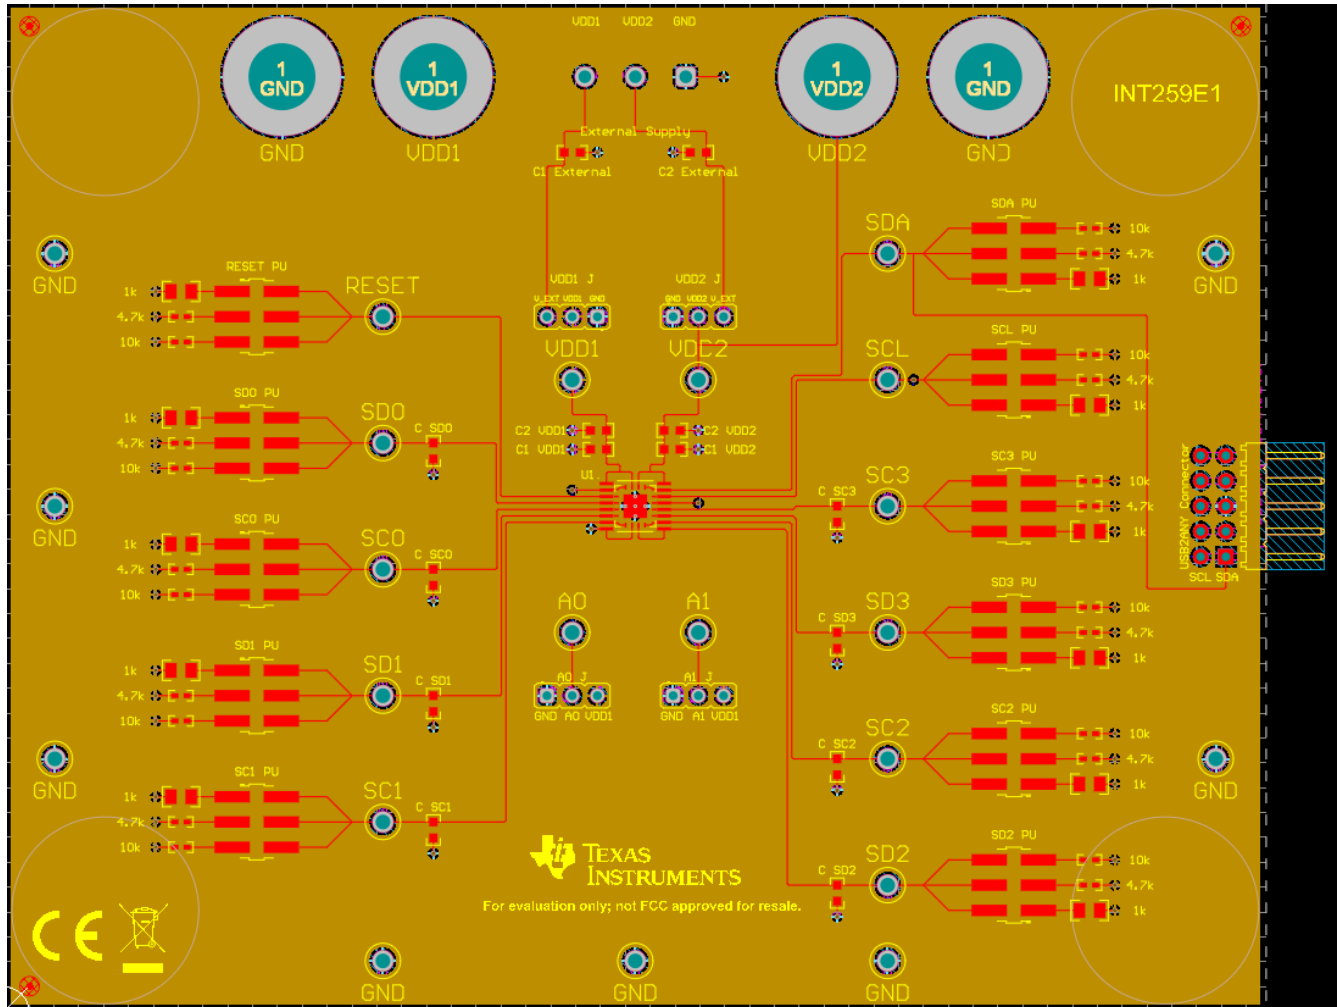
VDD1 VDD2 GND

1
GND
GND

1
VDD1
VDD1

External Supply
C1 External
C2 External

1
VDD2
VDD2

1
GND
GND

INT259E1

SDA
SDA PU
10k
4.7k
1k

GND

RESET PU
1k
4.7k
10k
RESET

VDD1 J
V_EXT VDD1 GND

VDD2 J
GND VDD2 V_EXT

VDD1
VDD2

SCL
SCL PU
10k
4.7k
1k

GND

SDO PU
1k
4.7k
10k
SDO
C SDO

C2 VDD1
C1 VDD1
C2 VDD2
C1 VDD2

U1

GND

SCO PU
1k
4.7k
10k
SCO
C SCO

C SC3
SC3
SC3 PU
10k
4.7k
1k

USB2ANY Connector
SCL SDA

SD3
C SD3
SD3 PU
10k
4.7k
1k

A0
A0 J
GND A0 VDD1

A1
A1 J
GND A1 VDD1

SD1 PU
1k
4.7k
10k
SD1
C SD1

C SC2
SC2
SC2 PU
10k
4.7k
1k

GND

GND

SC1 PU
1k
4.7k
10k
SC1
C SC1

TEXAS INSTRUMENTS
For evaluation only; not FCC approved for resale.

C SD2
SD2
SD2 PU
10k
4.7k
1k

CE

GND
GND
GND